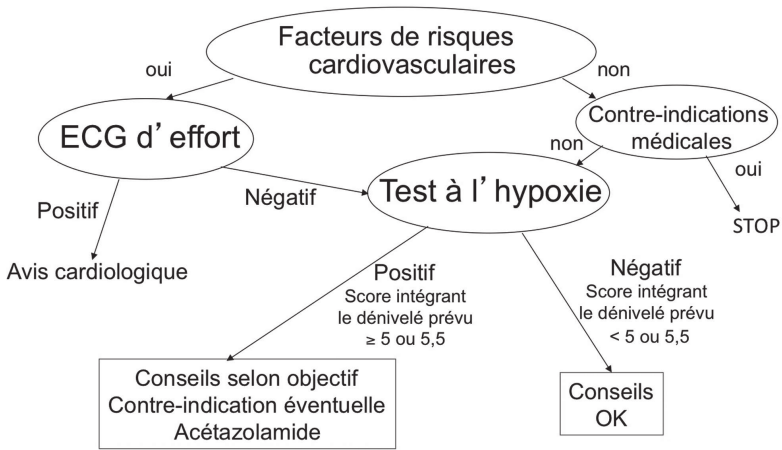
Facteurs de risques cardiovasculaires

oui

non

ECG d' effort

Contre-indications médicales

non

oui

Négatif

Test à l' hypoxie

Positif

STOP

Avis cardiologique

Positif
Score intégrant le dénivelé prévu
≥ 5 ou 5,5

Négatif
Score intégrant le dénivelé prévu
< 5 ou 5,5

Conseils selon objectif
Contre-indication éventuelle
Acétazolamide

Conseils
OK